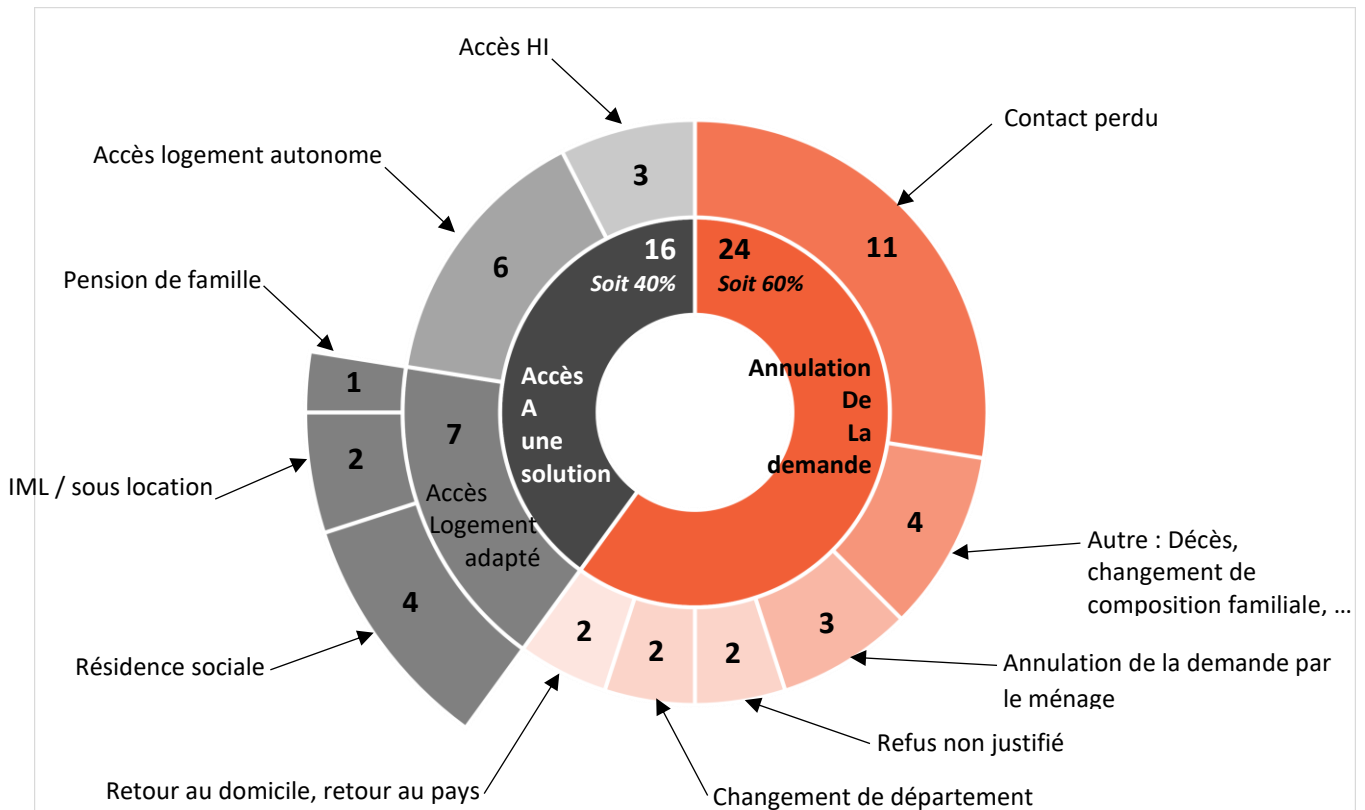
Accès HI

Contact perdu

Accès logement autonome

3

16
Soit 40%

24
Soit 60%

11

6

Pension de famille

1

Accès
A
une
solution

Annulation
De
La
demande

7

2

IML / sous location

Accès
Logement
adapté

4

Autre : Décès, changement de composition familiale, …

4

3

2

2

2

Résidence sociale

Annulation de la demande par le ménage

Refus non justifié

Retour au domicile, retour au pays

Changement de département